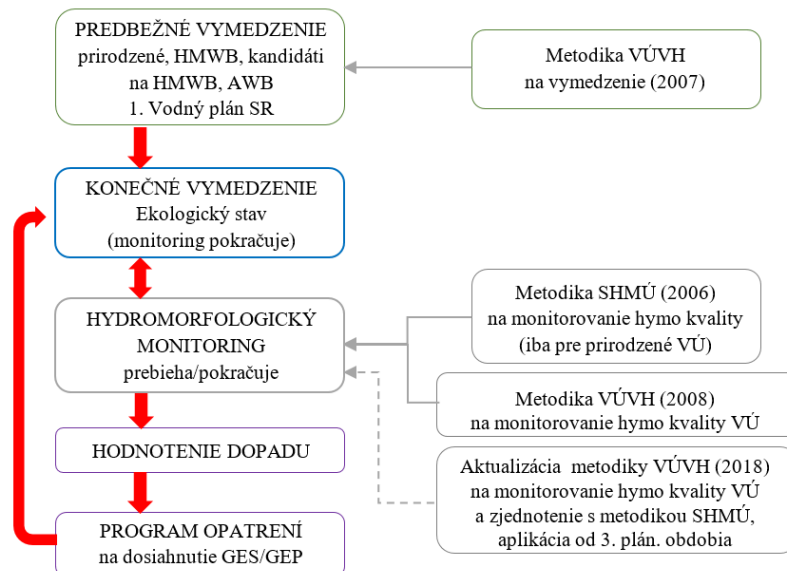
PREDBEŽNÉ VYMEDZENIE
prirodzené, HMWB, kandidáti na HMWB, AWB
1. Vodný plán SR

Metodika VÚVH
na vymedzenie (2007)

KONEČNÉ VYMEDZENIE
Ekologický stav
(monitoring pokračuje)

HYDROMORFOLOGICKÝ MONITORING
prebieha/pokračuje

Metodika SHMÚ (2006)
na monitorovanie hymo kvality
(iba pre prirodzené VÚ)

Metodika VÚVH (2008)
na monitorovanie hymo kvality VÚ

HODNOTENIE DOPADU

Aktualizácia metodiky VÚVH (2018)
na monitorovanie hymo kvality VÚ
a zjednotenie s metodikou SHMÚ,
aplikácia od 3. plán. obdobia

PROGRAM OPATRENÍ
na dosiahnutie GES/GEP